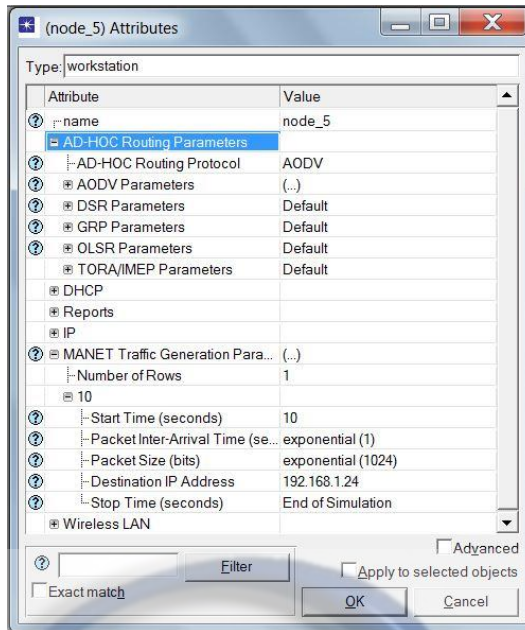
(node_5) Attributes

Type: workstation

| Attribute | Value |
|---|---|
| name | node_5 |
| AD-HOC Routing Parameters | |
| AD-HOC Routing Protocol | AODV |
| AODV Parameters | (...) |
| DSR Parameters | Default |
| GRP Parameters | Default |
| OLSR Parameters | Default |
| TORA/IMEP Parameters | Default |
| DHCP | |
| Reports | |
| IP | |
| MANET Traffic Generation Para... | (...) |
| Number of Rows | 1 |
| 10 | |
| Start Time (seconds) | 10 |
| Packet Inter-Arrival Time (se... | exponential (1) |
| Packet Size (bits) | exponential (1024) |
| Destination IP Address | 192.168.1.24 |
| Stop Time (seconds) | End of Simulation |
| Wireless LAN | |

Advanced

Filter

Apply to selected objects

Exact match

OK

Cancel